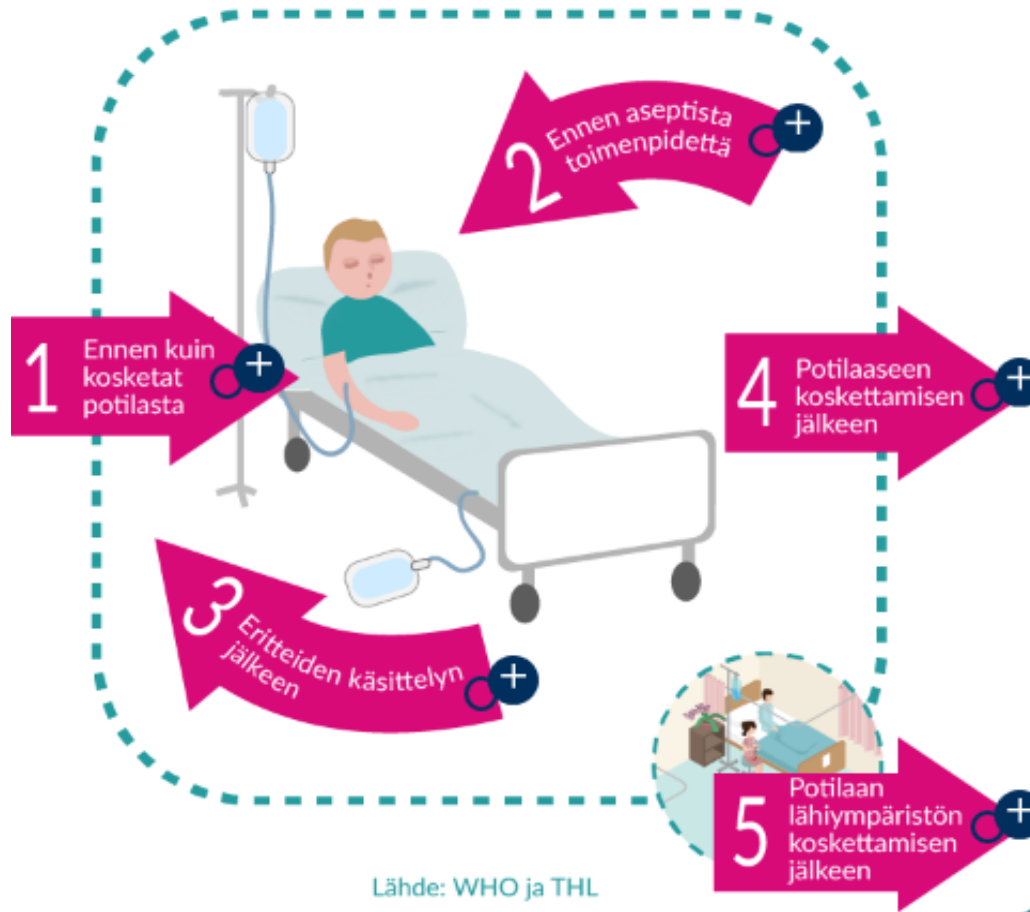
2 Ennen aseptista toimenpidettä +

1 Ennen kuin kosketat potilasta +

4 Potilaaseen koskettamisen jälkeen +

3 Eritteiden käsittelyn jälkeen +

5 Potilaan lähiympäristön koskettamisen jälkeen +

Lähde: WHO ja THL